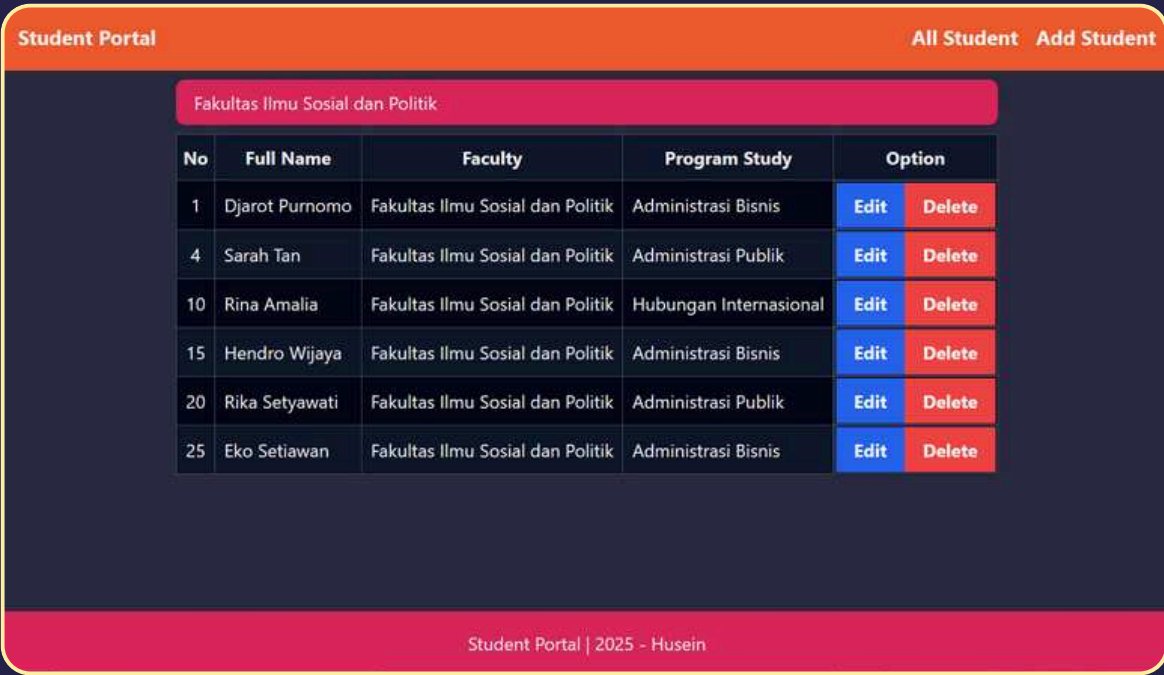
Student Portal

All Student Add Student

Fakultas Ilmu Sosial dan Politik

| No | Full Name | Faculty | Program Study | Option |
|---|---|---|---|---|
| 1 | Djarot Purnomo | Fakultas Ilmu Sosial dan Politik | Administrasi Bisnis | Edit Delete |
| 4 | Sarah Tan | Fakultas Ilmu Sosial dan Politik | Administrasi Publik | Edit Delete |
| 10 | Rina Amalia | Fakultas Ilmu Sosial dan Politik | Hubungan Internasional | Edit Delete |
| 15 | Hendro Wijaya | Fakultas Ilmu Sosial dan Politik | Administrasi Bisnis | Edit Delete |
| 20 | Rika Setyawati | Fakultas Ilmu Sosial dan Politik | Administrasi Publik | Edit Delete |
| 25 | Eko Setiawan | Fakultas Ilmu Sosial dan Politik | Administrasi Bisnis | Edit Delete |

Student Portal | 2025 - Husein